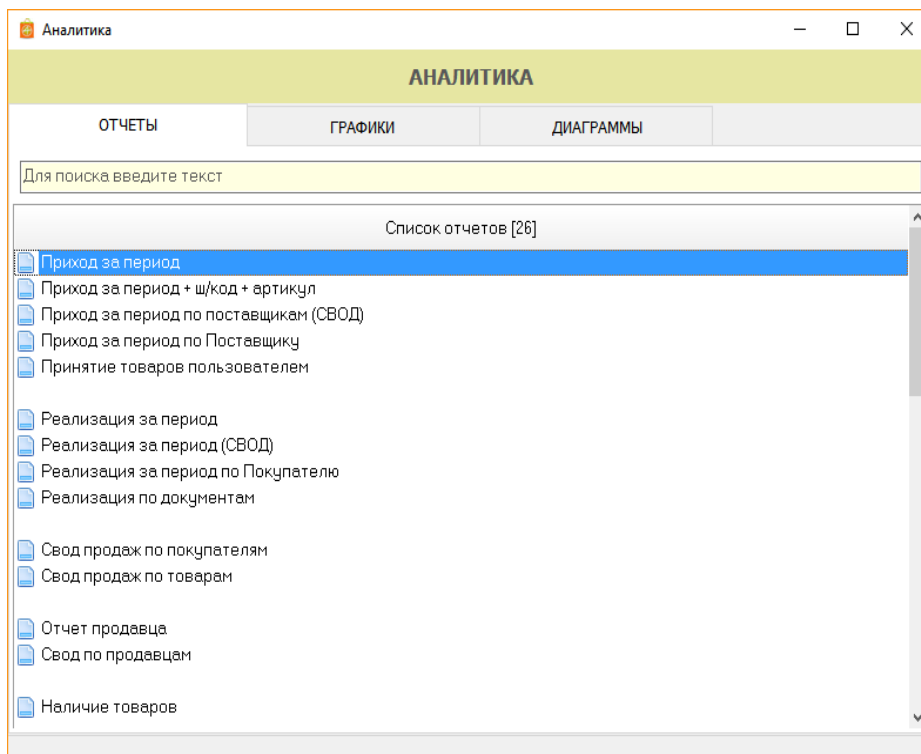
Аналитика

АНАЛИТИКА

ОТЧЕТЫ
ГРАФИКИ
ДИАГРАММЫ

Для поиска введите текст

Список отчетов [26]

Приход за период
Приход за период + ш/код + артикул
Приход за период по поставщикам (СВОД)
Приход за период по Поставщику
Принятие товаров пользователем

Реализация за период
Реализация за период (СВОД)
Реализация за период по Покупателю
Реализация по документам

Свод продаж по покупателям
Свод продаж по товарам

Отчет продавца
Свод по продавцам

Наличие товаров